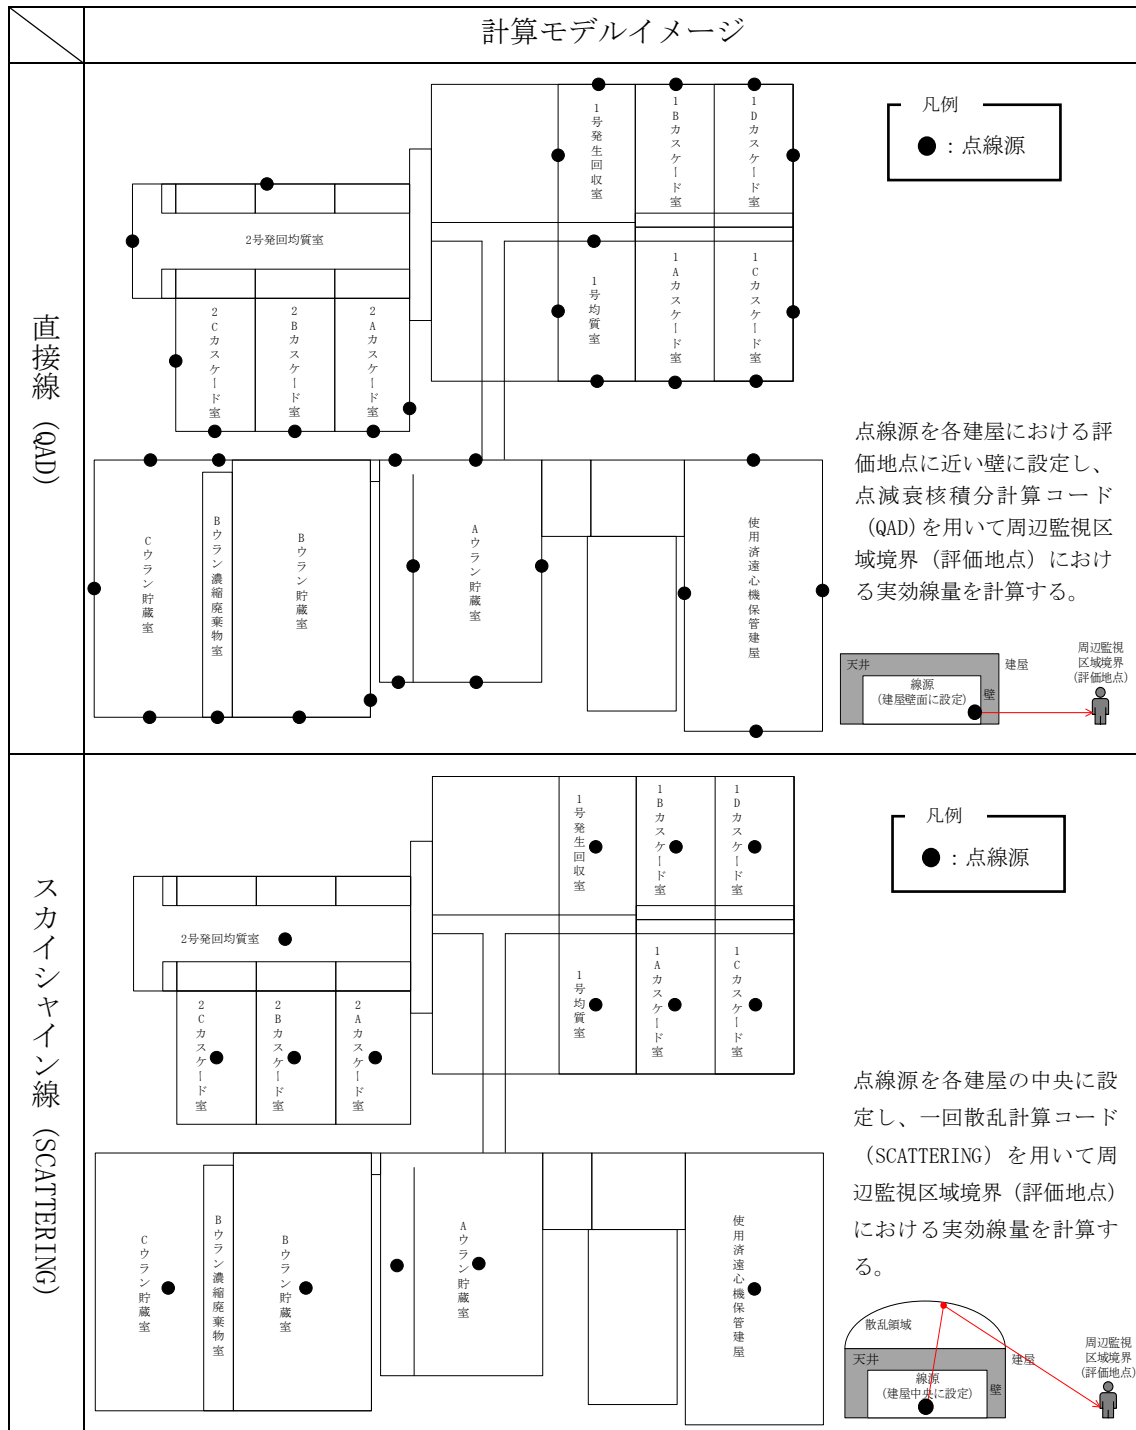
| | 計算モデルイメージ |
|---|---|
| 直接線（QAD） | 1号発生回収室　1Bカスケード室　1Dカスケード室　2号発回均質室　1号均質室　1Aカスケード室　1Cカスケード室　2Cカスケード室　2Bカスケード室　2Aカスケード室　Cウラン貯蔵室　Bウラン濃縮廃棄物室　Bウラン貯蔵室　Aウラン貯蔵室　使用済遠心機保管建屋<br>凡例 ●：点線源<br>点線源を各建屋における評価地点に近い壁に設定し、点減衰核積分計算コード（QAD）を用いて周辺監視区域境界（評価地点）における実効線量を計算する。<br>天井　建屋　線源（建屋壁面に設定）　壁　周辺監視区域境界（評価地点） |
| スカイシャイン線（SCATTERING） | 1号発生回収室　1Bカスケード室　1Dカスケード室　2号発回均質室　1号均質室　1Aカスケード室　1Cカスケード室　2Cカスケード室　2Bカスケード室　2Aカスケード室　Cウラン貯蔵室　Bウラン濃縮廃棄物室　Bウラン貯蔵室　Aウラン貯蔵室　使用済遠心機保管建屋<br>凡例 ●：点線源<br>点線源を各建屋の中央に設定し、一回散乱計算コード（SCATTERING）を用いて周辺監視区域境界（評価地点）における実効線量を計算する。<br>散乱領域　天井　建屋　線源（建屋中央に設定）　壁　周辺監視区域境界（評価地点） |